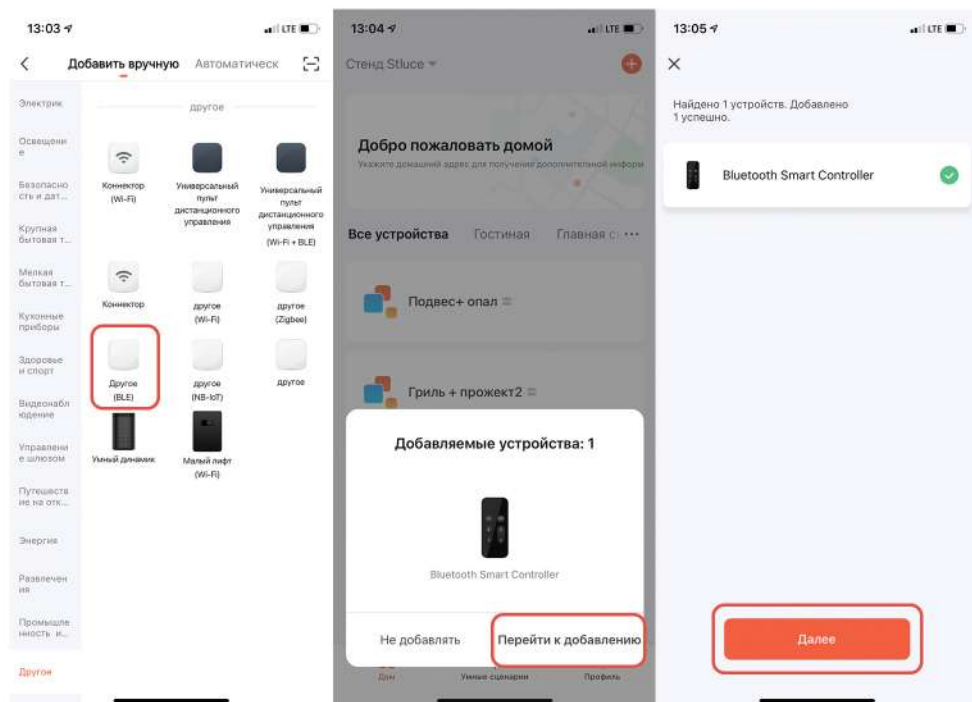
13:03

LTE

<

Добавить вручную

Автоматическ

Электрик

Освещение

Безопасность и дат...

Крупная бытовая т...

Мелкая бытовая т...

Кухонные приборы

Здоровье и спорт

Видеонаблюдение

Управление шлюзом

Путешествие на отк...

Энергия

Развлечения

Промышленность и...

Другое

другое

Коннектор (Wi-Fi)

Универсальный пульт дистанционного управления

Универсальный пульт дистанционного управления (Wi-Fi + BLE)

Коннектор

другое (Wi-Fi)

другое (Zigbee)

Другое (BLE)

другое (NB-IoT)

другое

Умный динамик

Малый лифт (Wi-Fi)

13:04

LTE

Стенд Stluce

Добро пожаловать домой

Укажите домашний адрес для получения дополнительной инфор

Все устройства

Гостиная

Главная с

Подвес+ опал

Гриль + прожект2

Добавляемые устройства: 1

Bluetooth Smart Controller

Не добавлять

Перейти к добавлению

Дом

Умные сценарии

Профиль

13:05

LTE

Найдено 1 устройств. Добавлено 1 успешно.

Bluetooth Smart Controller

Далее